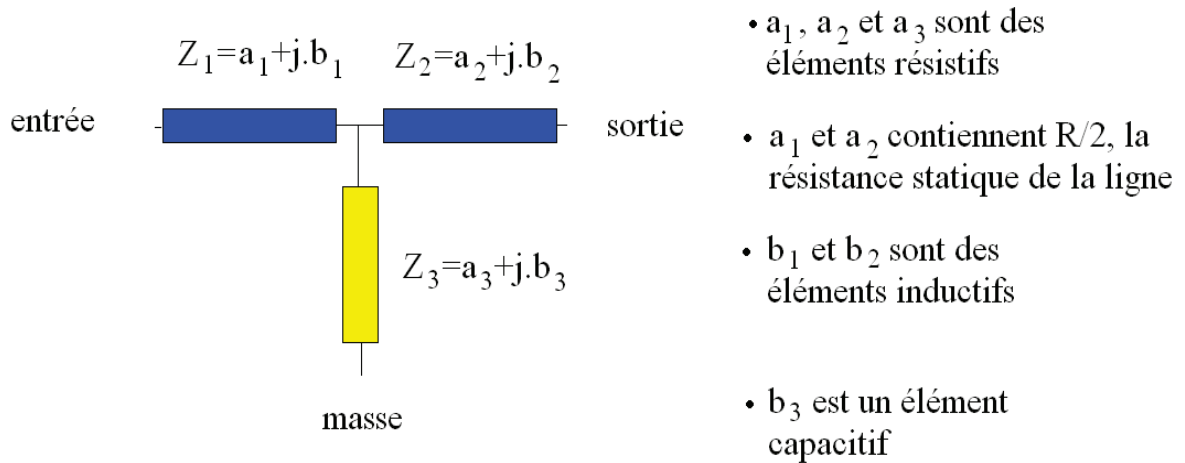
$Z_1=a_1+j.b_1$ $Z_2=a_2+j.b_2$

entrée

sortie

$Z_3=a_3+j.b_3$

masse

• $a_1$, $a_2$ et $a_3$ sont des éléments résistifs

• $a_1$ et $a_2$ contiennent R/2, la résistance statique de la ligne

• $b_1$ et $b_2$ sont des éléments inductifs

• $b_3$ est un élément capacitif